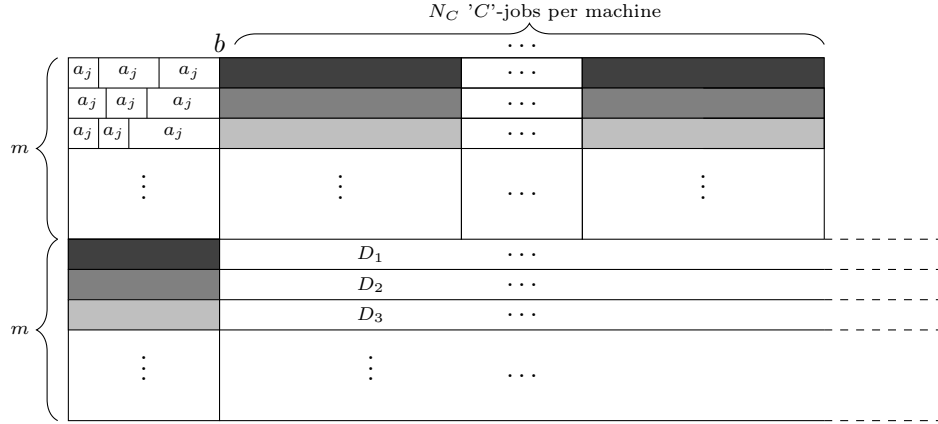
$N_C$ '$C$'-jobs per machine

$b$

$\cdots$

$a_j$ $a_j$ $a_j$ $\cdots$

$a_j$ $a_j$ $a_j$ $\cdots$

$a_j$ $a_j$ $a_j$ $\cdots$

$m$

$\vdots$ $\vdots$ $\cdots$ $\vdots$

$D_1$ $\cdots$

$D_2$ $\cdots$

$D_3$ $\cdots$

$m$

$\vdots$ $\vdots$ $\cdots$